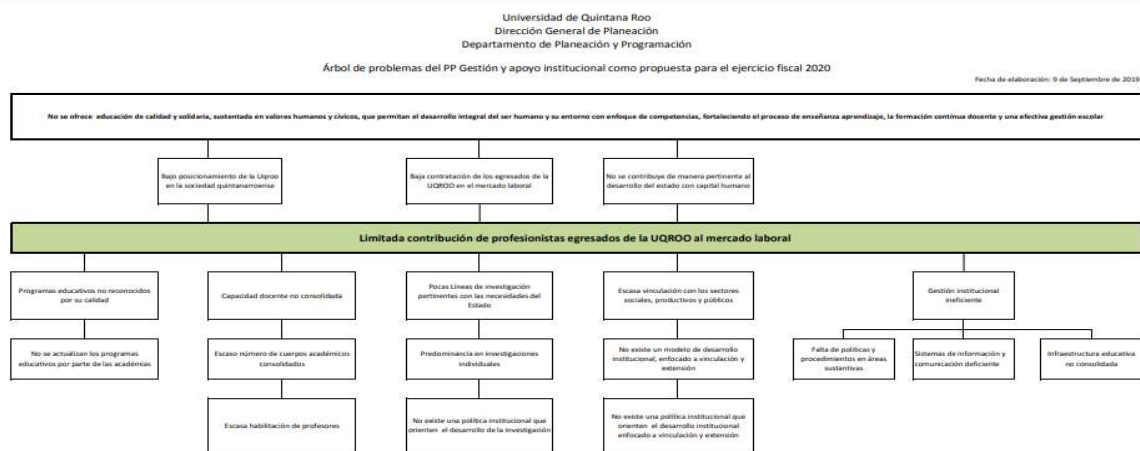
Universidad de Quintana Roo
Dirección General de Planeación
Departamento de Planeación y Programación

Árbol de problemas del PP Gestión y apoyo institucional como propuesta para el ejercicio fiscal 2020

Fecha de elaboración: 9 de Septiembre de 2019

No se ofrece educación de calidad y solidaria, sustentada en valores humanos y cívicos, que permitan el desarrollo integral del ser humano y su entorno con enfoque de competencias, fortaleciendo el proceso de enseñanza aprendizaje, la formación continua docente y una efectiva gestión escolar

Bajo posicionamiento de la Uqroo en la sociedad quintanarroense

Baja contratación de los egresados de la UQROO en el mercado laboral

No se contribuye de manera pertinente al desarrollo del estado con capital humano

Limitada contribución de profesionistas egresados de la UQROO al mercado laboral

Programas educativos no reconocidos por su calidad

No se actualizan los programas educativos por parte de las academias

Capacidad docente no consolidada

Escaso número de cuerpos académicos consolidados

Escasa habilitación de profesores

Pocas Líneas de investigación pertinentes con las necesidades del Estado

Predominancia en investigaciones individuales

No existe una política institucional que orienten el desarrollo de la investigación

Escasa vinculación con los sectores sociales, productivos y públicos

No existe un modelo de desarrollo institucional, enfocado a vinculación y extensión

No existe una política institucional que orienten el desarrollo institucional enfocado a vinculación y extensión

Gestión institucional ineficiente

Falta de políticas y procedimientos en áreas sustantivas

Sistemas de información y comunicación deficiente

Infraestructura educativa no consolidada